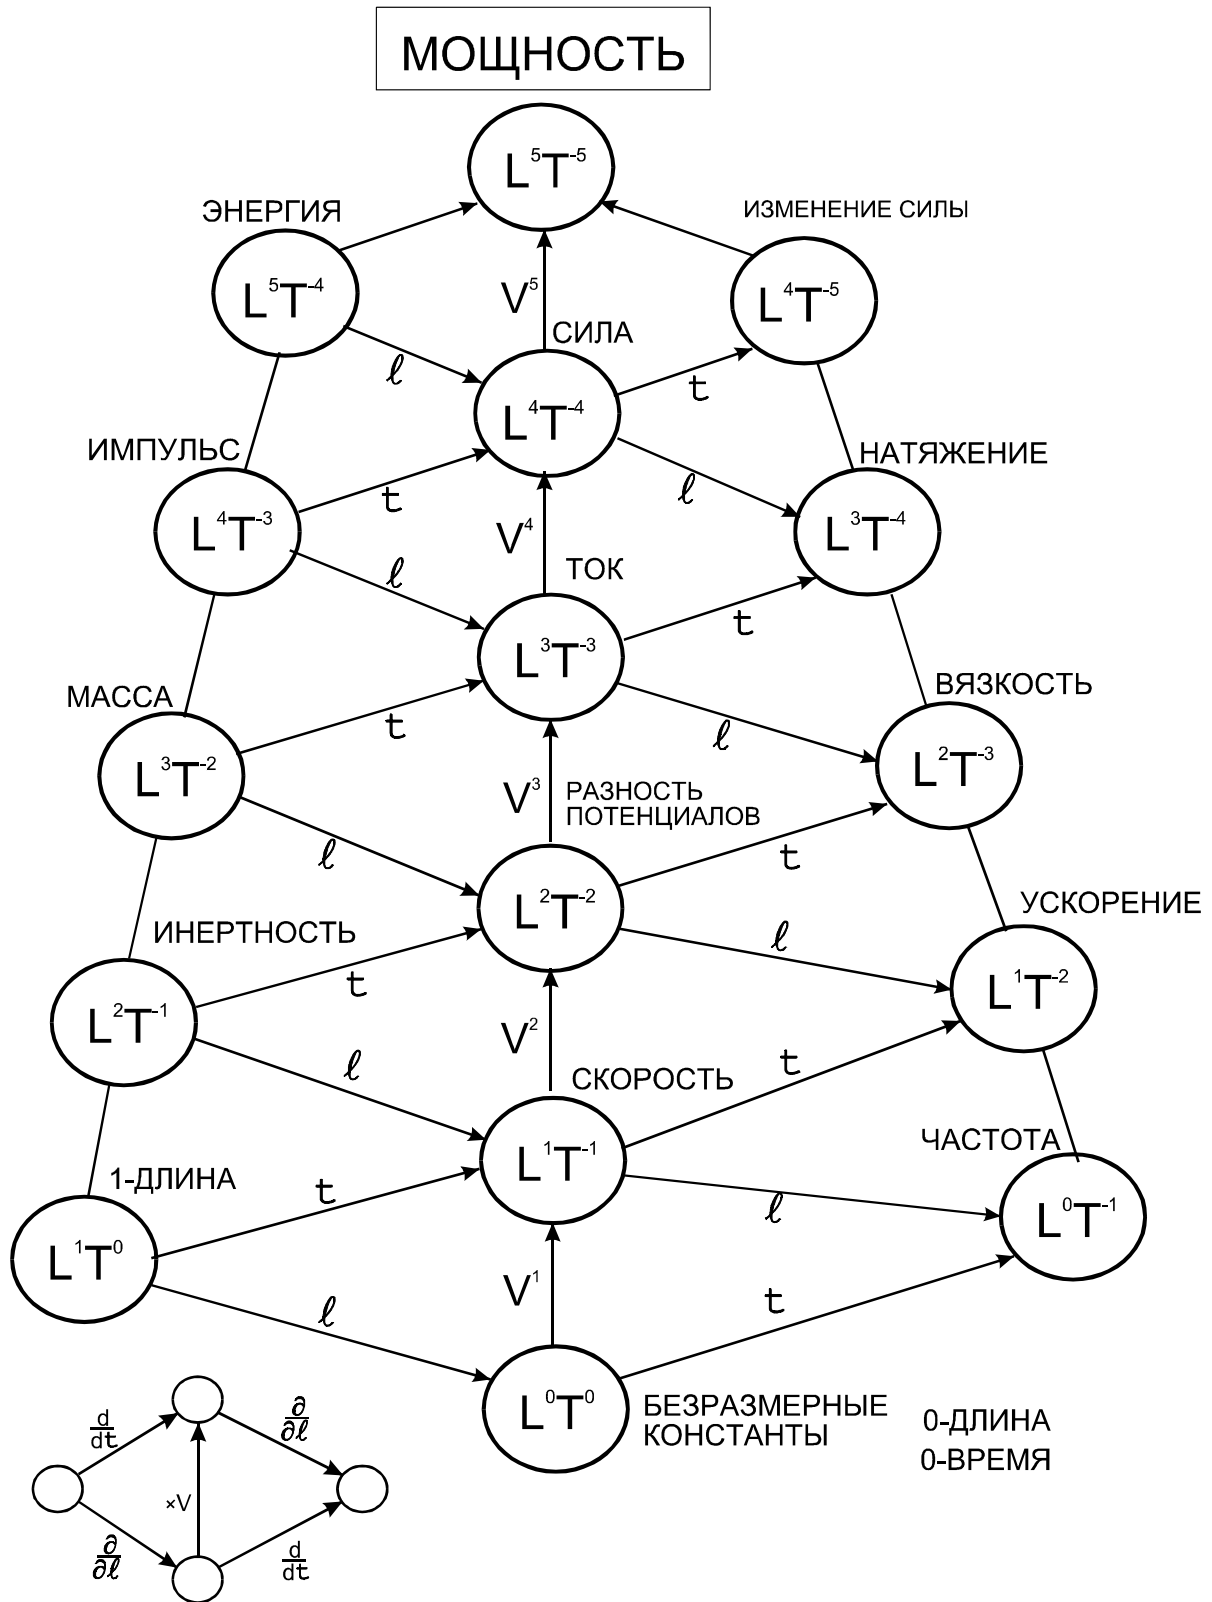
МОЩНОСТЬ

$L^5T^{-5}$

ЭНЕРГИЯ

ИЗМЕНЕНИЕ СИЛЫ

$L^5T^{-4}$

$V^5$

$L^4T^{-5}$

СИЛА

$\ell$

$L^4T^{-4}$

t

ИМПУЛЬС

НАТЯЖЕНИЕ

$L^4T^{-3}$

t

$\ell$

$L^3T^{-4}$

$V^4$

$\ell$

ТОК

$L^3T^{-3}$

t

МАССА

ВЯЗКОСТЬ

t

$\ell$

$L^3T^{-2}$

$L^2T^{-3}$

$V^3$

РАЗНОСТЬ ПОТЕНЦИАЛОВ

$\ell$

t

$L^2T^{-2}$

ИНЕРТНОСТЬ

УСКОРЕНИЕ

$\ell$

t

$L^2T^{-1}$

$L^1T^{-2}$

$V^2$

$\ell$

СКОРОСТЬ

t

$L^1T^{-1}$

ЧАСТОТА

1-ДЛИНА

t

$\ell$

$L^1T^0$

$L^0T^{-1}$

$V^1$

$\ell$

t

$L^0T^0$

БЕЗРАЗМЕРНЫЕ КОНСТАНТЫ

0-ДЛИНА
0-ВРЕМЯ

$\frac{d}{dt}$

$\frac{\partial}{\partial \ell}$

×V

$\frac{\partial}{\partial \ell}$

$\frac{d}{dt}$